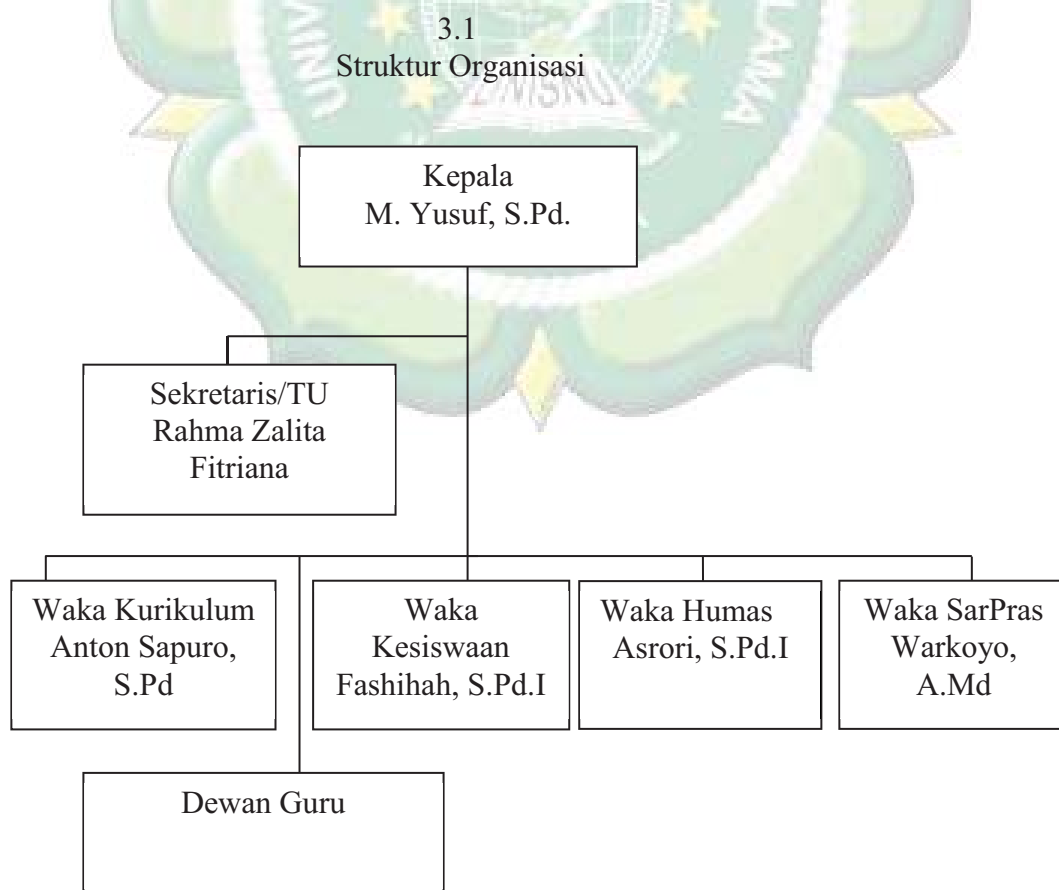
3.1
Struktur Organisasi

Kepala
M. Yusuf, S.Pd.

Sekretaris/TU
Rahma Zalita Fitriana

Waka Kurikulum
Anton Sapuro, S.Pd

Waka Kesiswaan
Fashihah, S.Pd.I

Waka Humas
Asrori, S.Pd.I

Waka SarPras
Warkoyo, A.Md

Dewan Guru